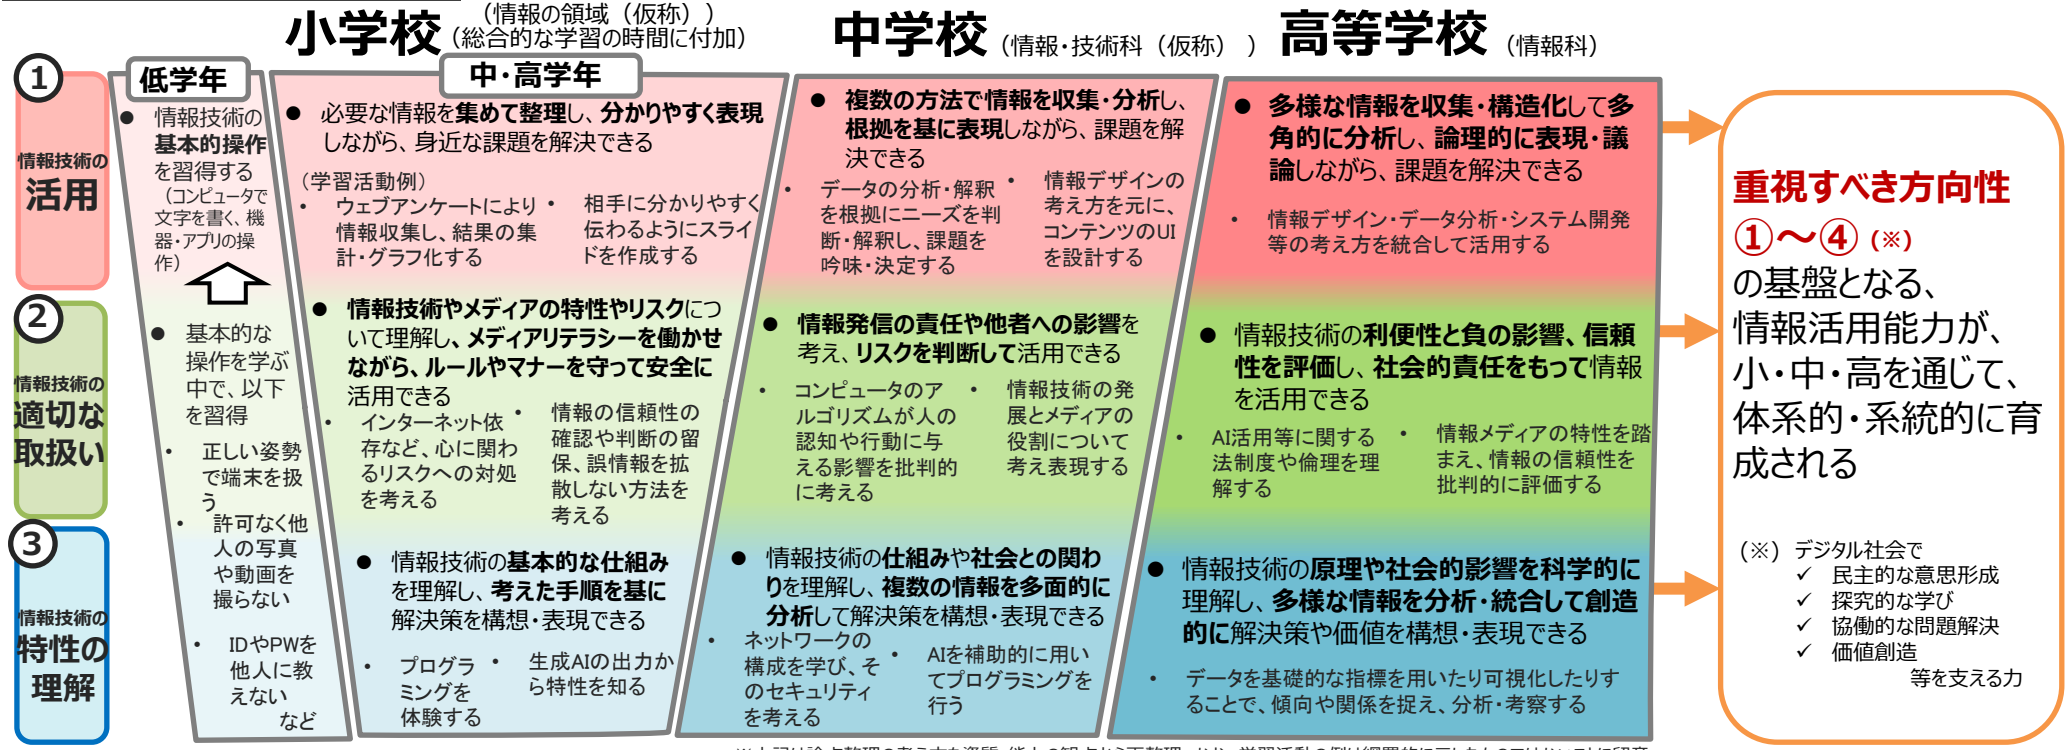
小学校（情報の領域（仮称））（総合的な学習の時間に付加）

中学校（情報・技術科（仮称））

高等学校（情報科）

① 情報技術の活用

② 情報技術の適切な取扱い

③ 情報技術の特性の理解

低学年

● 情報技術の基本的操作を習得する（コンピュータで文字を書く、機器・アプリの操作）

● 基本的な操作を学ぶ中で、以下を習得

・ 正しい姿勢で端末を扱う

・ 許可なく他人の写真や動画を撮らない

・ IDやPWを他人に教えない など

中・高学年

● 必要な情報を集めて整理し、分かりやすく表現しながら、身近な課題を解決できる

（学習活動例）

・ ウェブアンケートにより情報収集し、結果の集計・グラフ化する

・ 相手に分かりやすく伝わるようにスライドを作成する

● 情報技術やメディアの特性やリスクについて理解し、メディアリテラシーを働かせながら、ルールやマナーを守って安全に活用できる

・ インターネット依存など、心に関わるリスクへの対処を考える

・ 情報の信頼性の確認や判断の留保、誤情報を拡散しない方法を考える

● 情報技術の基本的な仕組みを理解し、考えた手順を基に解決策を構想・表現できる

・ プログラミングを体験する

・ 生成AIの出力から特性を知る

● 複数の方法で情報を収集・分析し、根拠を基に表現しながら、課題を解決できる

・ データの分析・解釈を根拠にニーズを判断・解釈し、課題を吟味・決定する

・ 情報デザインの考え方を元に、コンテンツのUIを設計する

● 情報発信の責任や他者への影響を考え、リスクを判断して活用できる

・ コンピュータのアルゴリズムが人の認知や行動に与える影響を批判的に考える

・ 情報技術の発展とメディアの役割について考え表現する

● 情報技術の仕組みや社会との関わりを理解し、複数の情報を多面的に分析して解決策を構想・表現できる

・ ネットワークの構成を学び、そのセキュリティを考える

・ AIを補助的に用いてプログラミングを行う

● 多様な情報を収集・構造化して多角的に分析し、論理的に表現・議論しながら、課題を解決できる

・ 情報デザイン・データ分析・システム開発等の考え方を統合して活用する

● 情報技術の利便性と負の影響、信頼性を評価し、社会的責任をもって情報を活用できる

・ AI活用等に関する法制度や倫理を理解する

・ 情報メディアの特性を踏まえ、情報の信頼性を批判的に評価する

● 情報技術の原理や社会的影響を科学的に理解し、多様な情報を分析・統合して創造的に解決策や価値を構想・表現できる

・ データを基礎的な指標を用いたり可視化したりすることで、傾向や関係を捉え、分析・考察する

重視すべき方向性①〜④（※）の基盤となる、情報活用能力が、小・中・高を通じて、体系的・系統的に育成される

（※）デジタル社会で
✓ 民主的な意思形成
✓ 探究的な学び
✓ 協働的な問題解決
✓ 価値創造
等を支える力

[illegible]